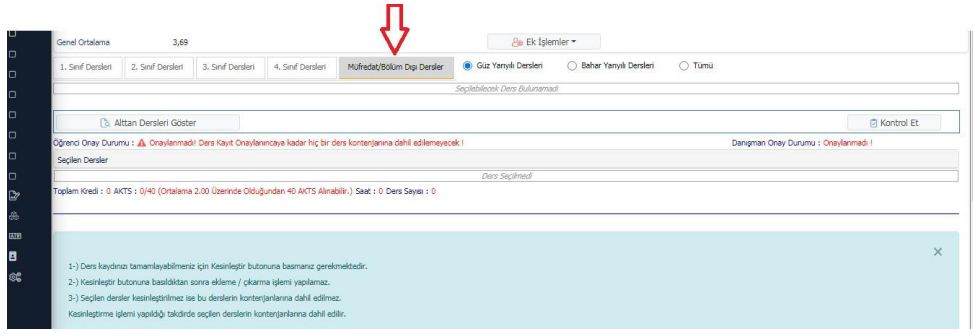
Genel Ortalama 3,69

Ek İşlemler ▾

1. Sınıf Dersleri | 2. Sınıf Dersleri | 3. Sınıf Dersleri | 4. Sınıf Dersleri | Müfredat/Bölüm Dışı Dersler

Güz Yarıyılı Dersleri Bahar Yarıyılı Dersleri Tümü

Seçilebilecek Ders Bulunamadı

Alttan Dersleri Göster

Kontrol Et

Öğrenci Onay Durumu : Onaylanmadı! Ders Kayıt Onaylanıncaya kadar hiç bir ders kontenjanına dahil edilemeyecek !

Danışman Onay Durumu : Onaylanmadı !

Seçilen Dersler

Ders Seçilmedi

Toplam Kredi : 0 AKTS : 0/40 (Ortalama 2.00 Üzerinde Olduğundan 40 AKTS Alınabilir.) Saat : 0 Ders Sayısı : 0

×

1-) Ders kaydınızı tamamlayabilmeniz için Kesinleştir butonuna basmanız gerekmektedir.

2-) Kesinleştir butonuna basıldıktan sonra ekleme / çıkarma işlemi yapılamaz.

3-) Seçilen dersler kesinleştirilmez ise bu derslerin kontenjanlarına dahil edilmez.

Kesinleştirme işlemi yapıldığı takdirde seçilen derslerin kontenjanlarına dahil edilir.